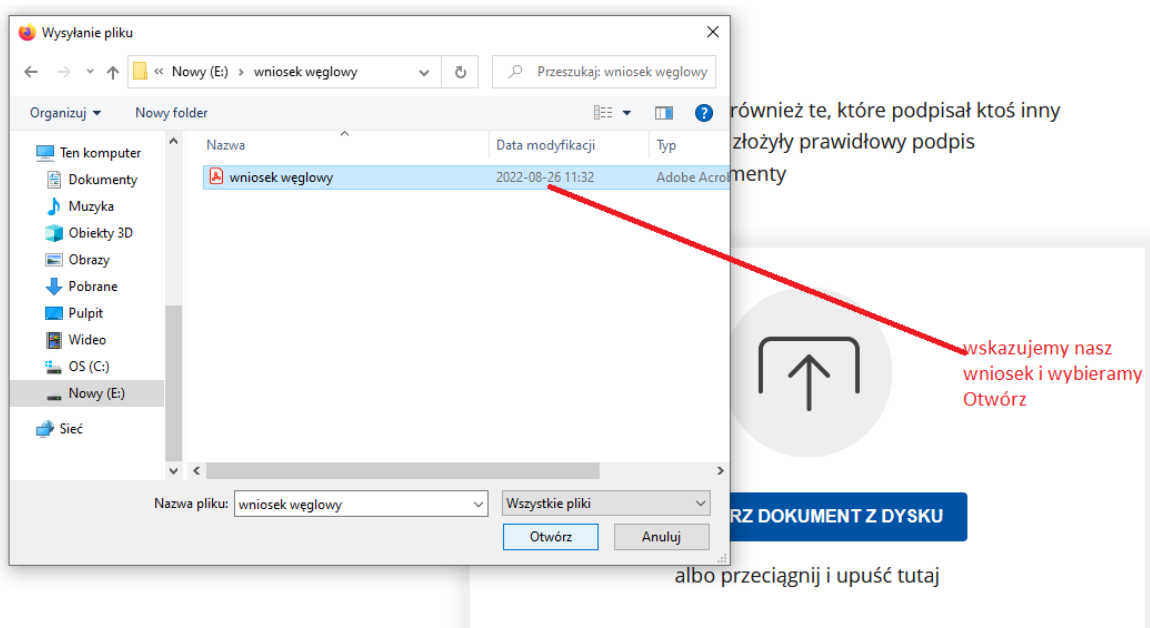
Wysyłanie pliku

« Nowy (E:) > wniosek węglowy

Przeszukaj: wniosek węglowy

Organizuj ▾ Nowy folder

Ten komputer
Dokumenty
Muzyka
Obiekty 3D
Obrazy
Pobrane
Pulpit
Wideo
OS (C:)
Nowy (E:)
Sieć

| Nazwa | Data modyfikacji | Typ |
|---|---|---|
| wniosek węglowy | 2022-08-26 11:32 | Adobe Acro |

Nazwa pliku: wniosek węglowy

Wszystkie pliki

Otwórz Anuluj

również te, które podpisał ktoś inny
złożyły prawidłowy podpis
menty

wskazujemy nasz wniosek i wybieramy Otwórz

RZ DOKUMENT Z DYSKU

albo przeciągnij i upuść tutaj